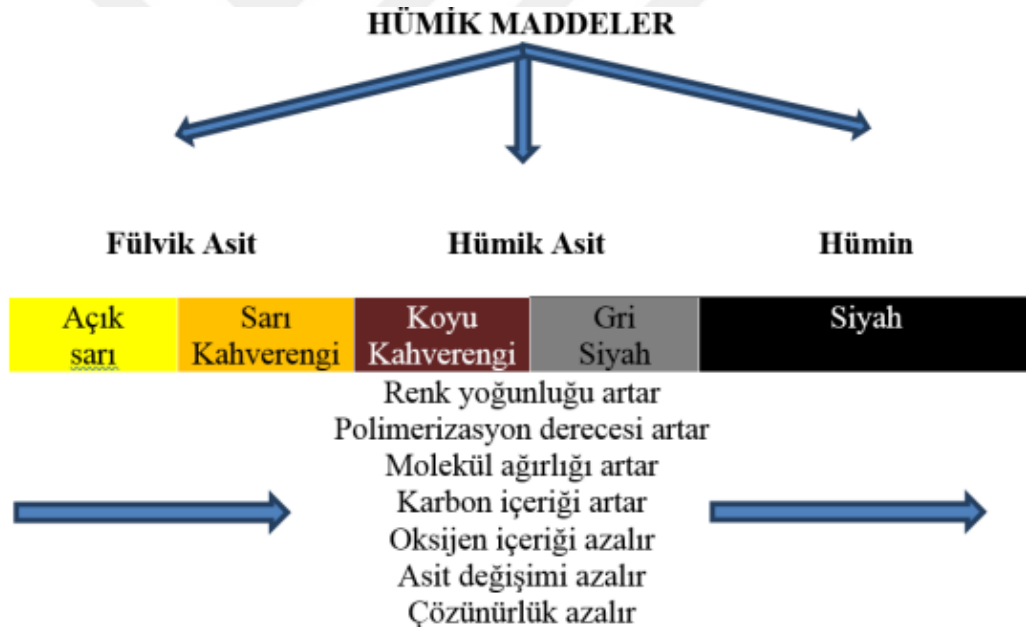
HÜMİK MADDELER

Fülvik Asit

Hümik Asit

Hümin

| Açık sarı | Sarı Kahverengi | Koyu Kahverengi | Gri Siyah | Siyah |
|---|---|---|---|---|

Renk yoğunluğu artar
Polimerizasyon derecesi artar
Molekül ağırlığı artar
Karbon içeriği artar
Oksijen içeriği azalır
Asit değişimi azalır
Çözünürlük azalır